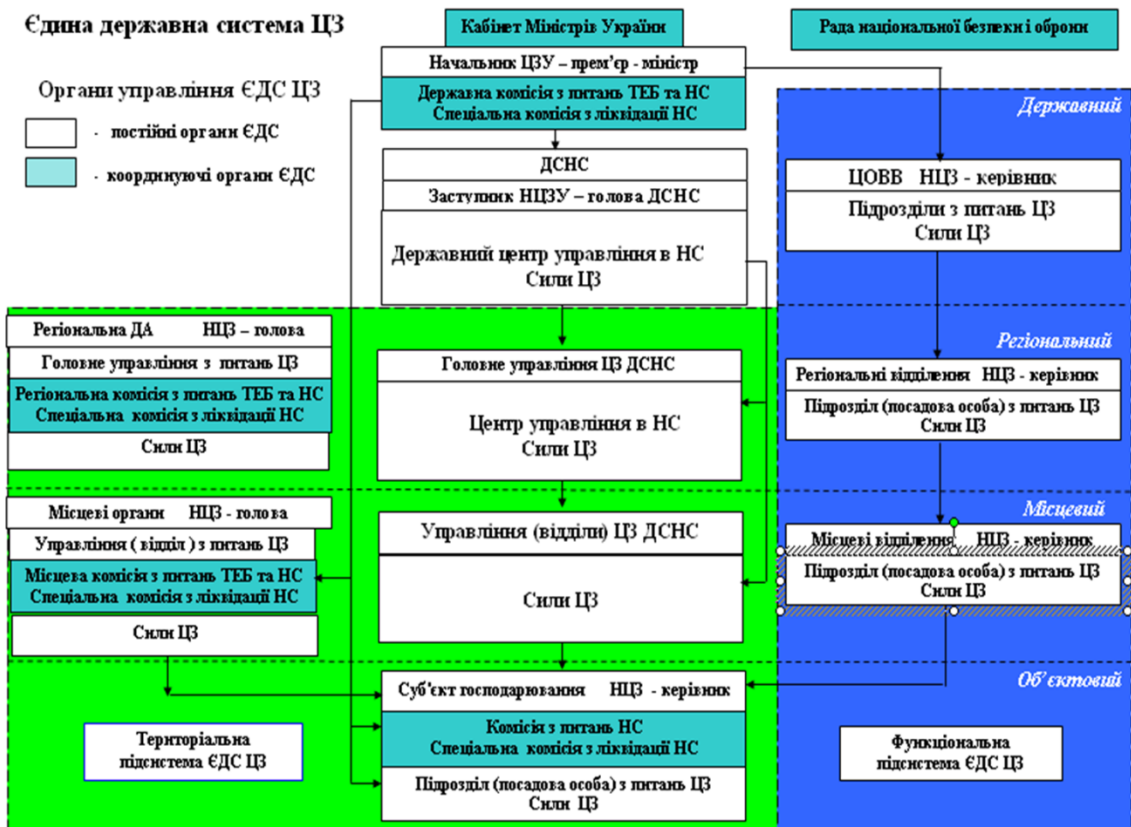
Єдина державна система ЦЗ

Кабінет Міністрів України

Рада національної безпеки і оборони

Органи управління ЄДС ЦЗ

- постійні органи ЄДС

- координуючі органи ЄДС

Начальник ЦЗУ – прем'єр - міністр

Державна комісія з питань ТЕБ та НС
Спеціальна комісія з ліквідації НС

Державний

ДСНС

Заступник НЦЗУ – голова ДСНС

Державний центр управління в НС
Сили ЦЗ

ЦОВВ НЦЗ - керівник

Підрозділи з питань ЦЗ
Сили ЦЗ

Регіональна ДА НЦЗ – голова

Головне управління з питань ЦЗ

Регіональна комісія з питань ТЕБ та НС
Спеціальна комісія з ліквідації НС

Сили ЦЗ

Головне управління ЦЗ ДСНС

Центр управління в НС
Сили ЦЗ

Регіональний

Регіональні відділення НЦЗ - керівник

Підрозділ (посадова особа) з питань ЦЗ
Сили ЦЗ

Місцеві органи НЦЗ - голова

Управління ( відділ ) з питань ЦЗ

Місцева комісія з питань ТЕБ та НС
Спеціальна комісія з ліквідації НС

Сили ЦЗ

Управління (відділи) ЦЗ ДСНС

Сили ЦЗ

Місцевий

Місцеві відділення НЦЗ - керівник

Підрозділ (посадова особа) з питань ЦЗ
Сили ЦЗ

Суб'єкт господарювання НЦЗ - керівник

Комісія з питань НС
Спеціальна комісія з ліквідації НС

Підрозділ (посадова особа) з питань ЦЗ
Сили ЦЗ

Об'єктовий

Територіальна підсистема ЄДС ЦЗ

Функціональна підсистема ЄДС ЦЗ